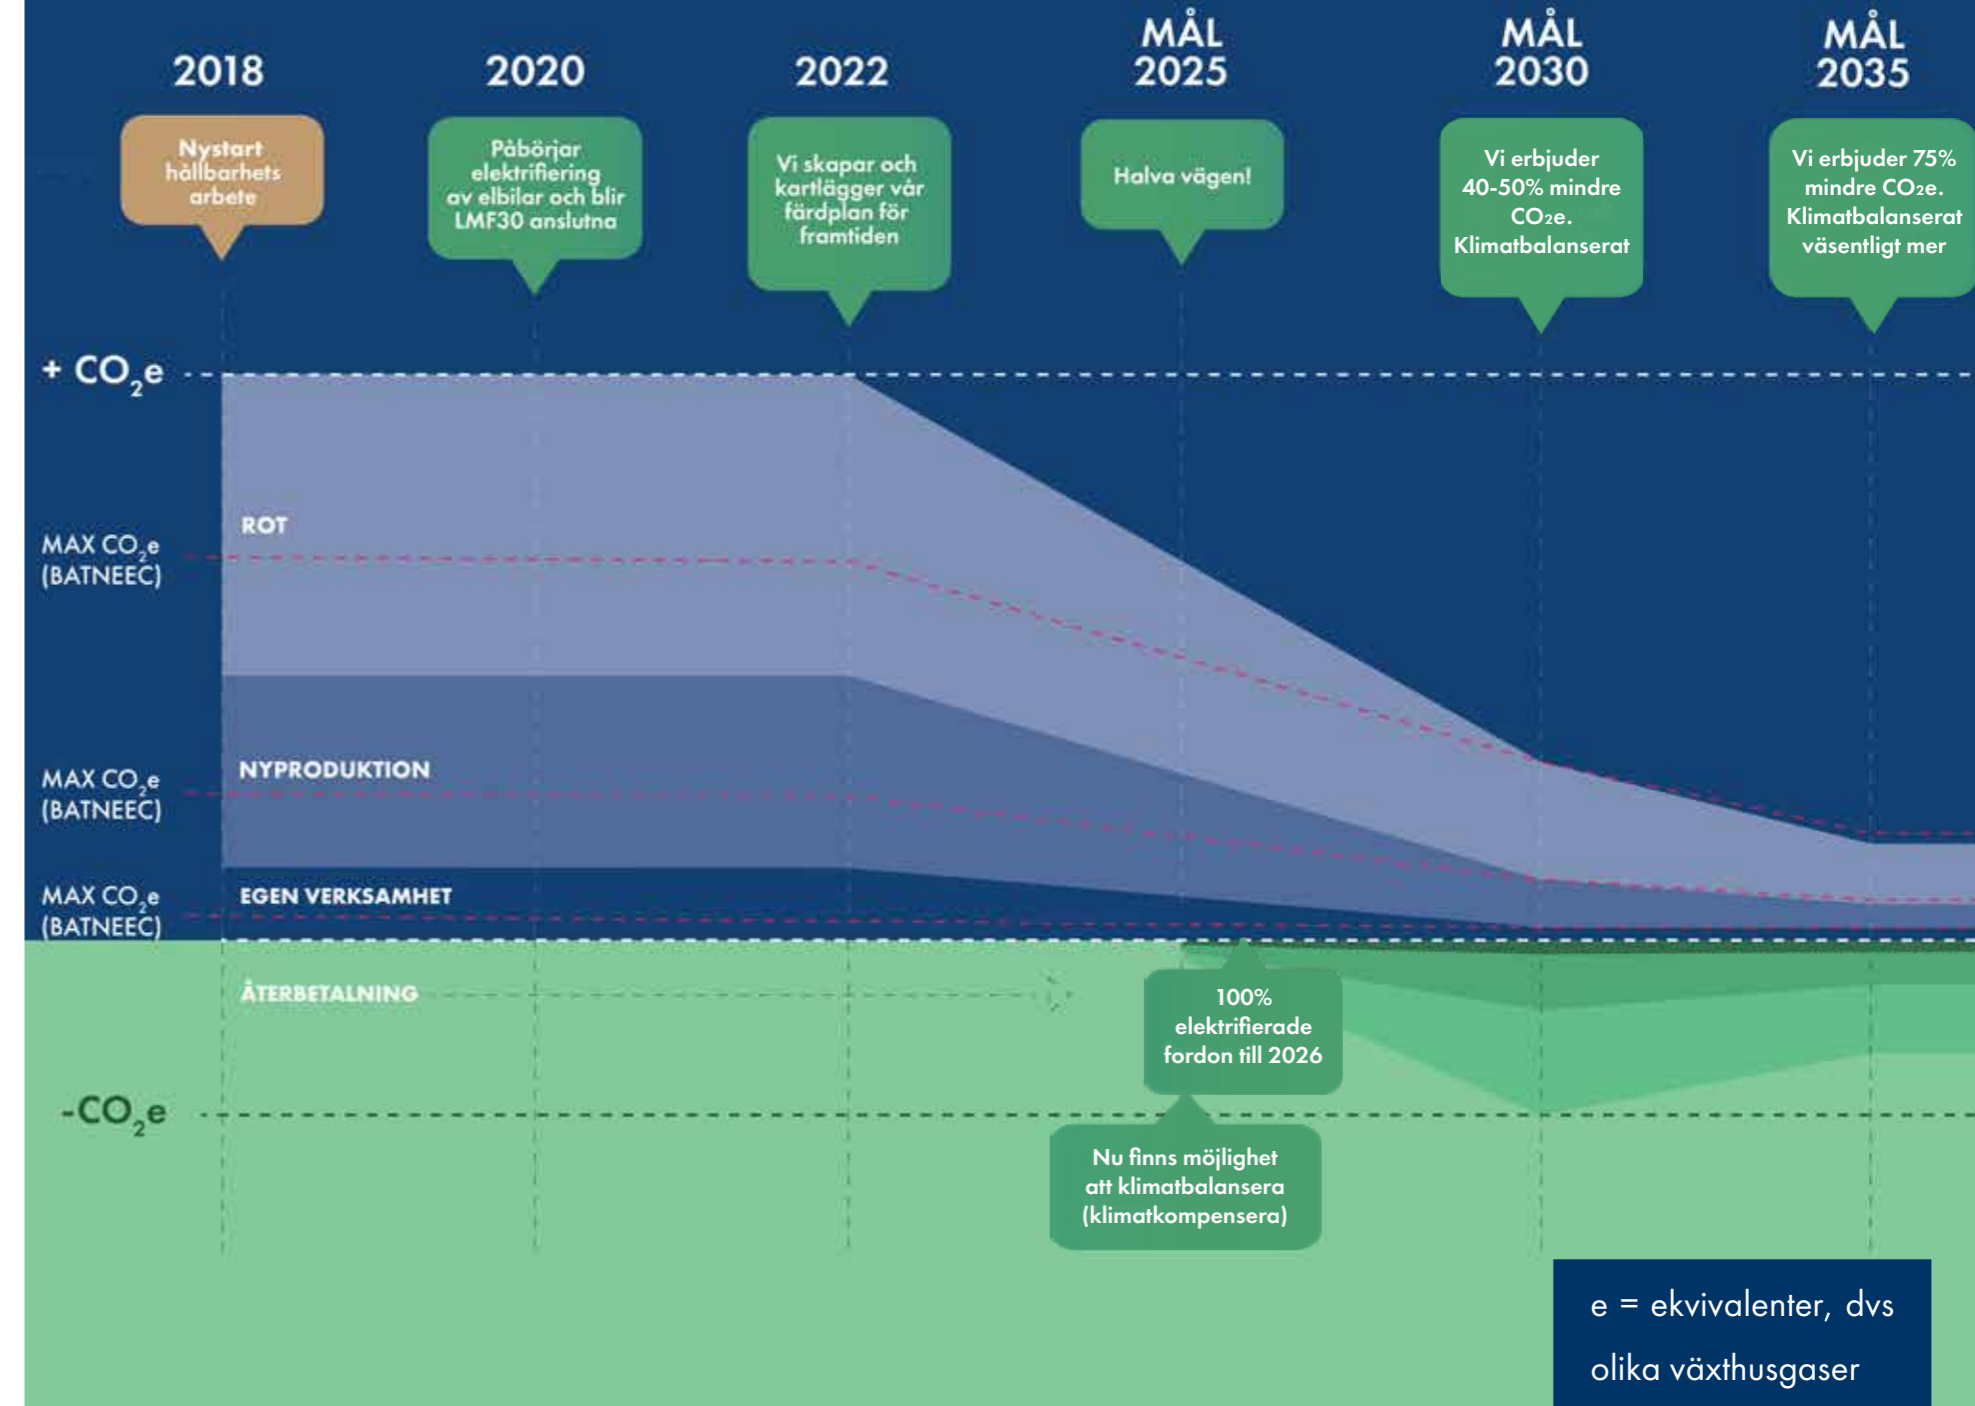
2018

Nystart hållbarhets arbete

2020

Påbörjar elektrifiering av elbilar och blir LMF30 anslutna

2022

Vi skapar och kartlägger vår färdplan för framtiden

MÅL 2025

Halva vägen!

MÅL 2030

Vi erbjuder 40-50% mindre CO₂e. Klimatbalanserat

MÅL 2035

Vi erbjuder 75% mindre CO₂e. Klimatbalanserat väsentligt mer

+ $CO_2e$

ROT

MAX $CO_2e$ (BATNEEC)

NYPRODUKTION

MAX $CO_2e$ (BATNEEC)

EGEN VERKSAMHET

MAX $CO_2e$ (BATNEEC)

ÅTERBETALNING

100% elektrifierade fordon till 2026

-$CO_2e$

Nu finns möjlighet att klimatbalansera (klimatkompensera)

e = ekvivalenter, dvs olika växthusgaser